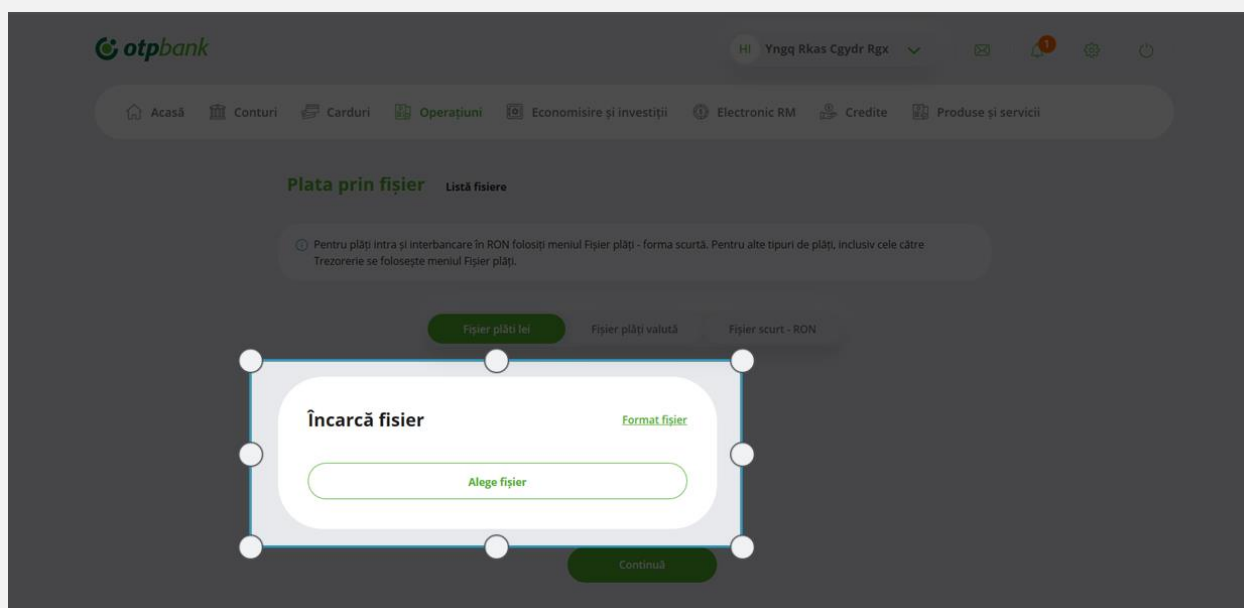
otpbank

HI Yngq Rkas Cgydr Rgx

1

Acasă Conturi Carduri Operațiuni Economisire și investiții Electronic RM Credite Produse și servicii

Plata prin fișier Listă fisiere

Pentru plăți intra și interbancare în RON folosiți meniul Fișier plăți - forma scurtă. Pentru alte tipuri de plăți, inclusiv cele către Trezorerie se folosește meniul Fișier plăți.

Fișier plăți lei Fișier plăți valută Fișier scurt - RON

Încarcă fisier

Format fișier

Alege fișier

Continuă